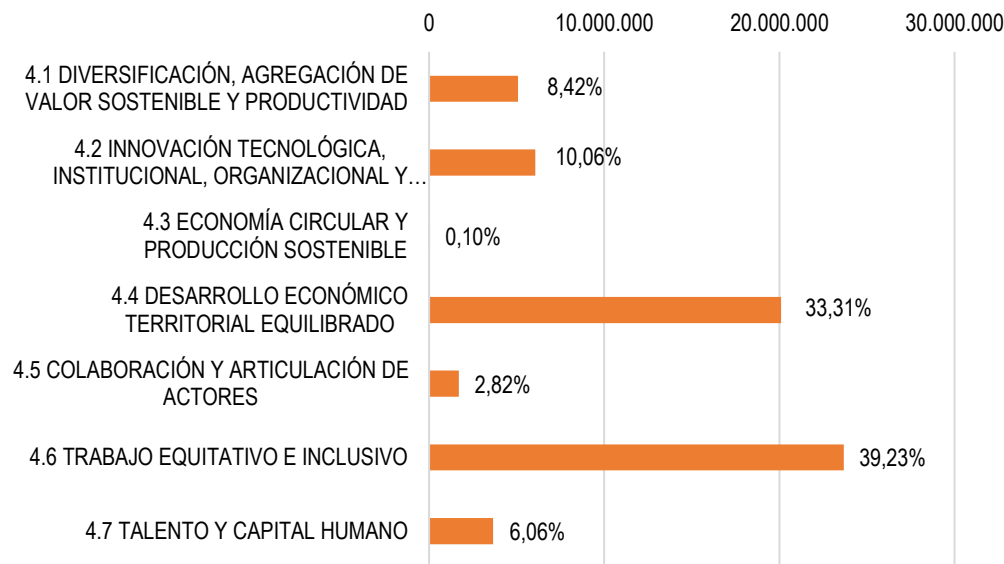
0
10.000.000
20.000.000
30.000.000

4.1 DIVERSIFICACIÓN, AGREGACIÓN DE VALOR SOSTENIBLE Y PRODUCTIVIDAD
8,42%

4.2 INNOVACIÓN TECNOLÓGICA, INSTITUCIONAL, ORGANIZACIONAL Y…
10,06%

4.3 ECONOMÍA CIRCULAR Y PRODUCCIÓN SOSTENIBLE
0,10%

4.4 DESARROLLO ECONÓMICO TERRITORIAL EQUILIBRADO
33,31%

4.5 COLABORACIÓN Y ARTICULACIÓN DE ACTORES
2,82%

4.6 TRABAJO EQUITATIVO E INCLUSIVO
39,23%

4.7 TALENTO Y CAPITAL HUMANO
6,06%